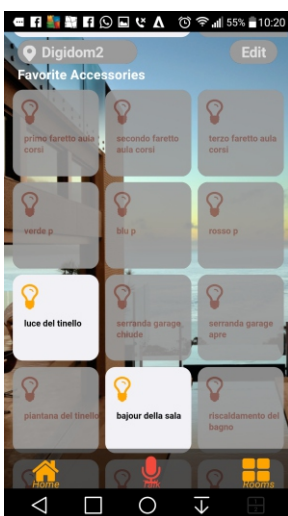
55% 10:20

Digidom2

Edit

Favorite Accessories

primo faretto aula corsi

secondo faretto aula corsi

terzo faretto aula corsi

verde p

blu p

rosso p

luce del tinello

serranda garage chiude

serranda garage apre

piantana del tinello

bajour della sala

riscaldamento del bagno

Home

Rooms